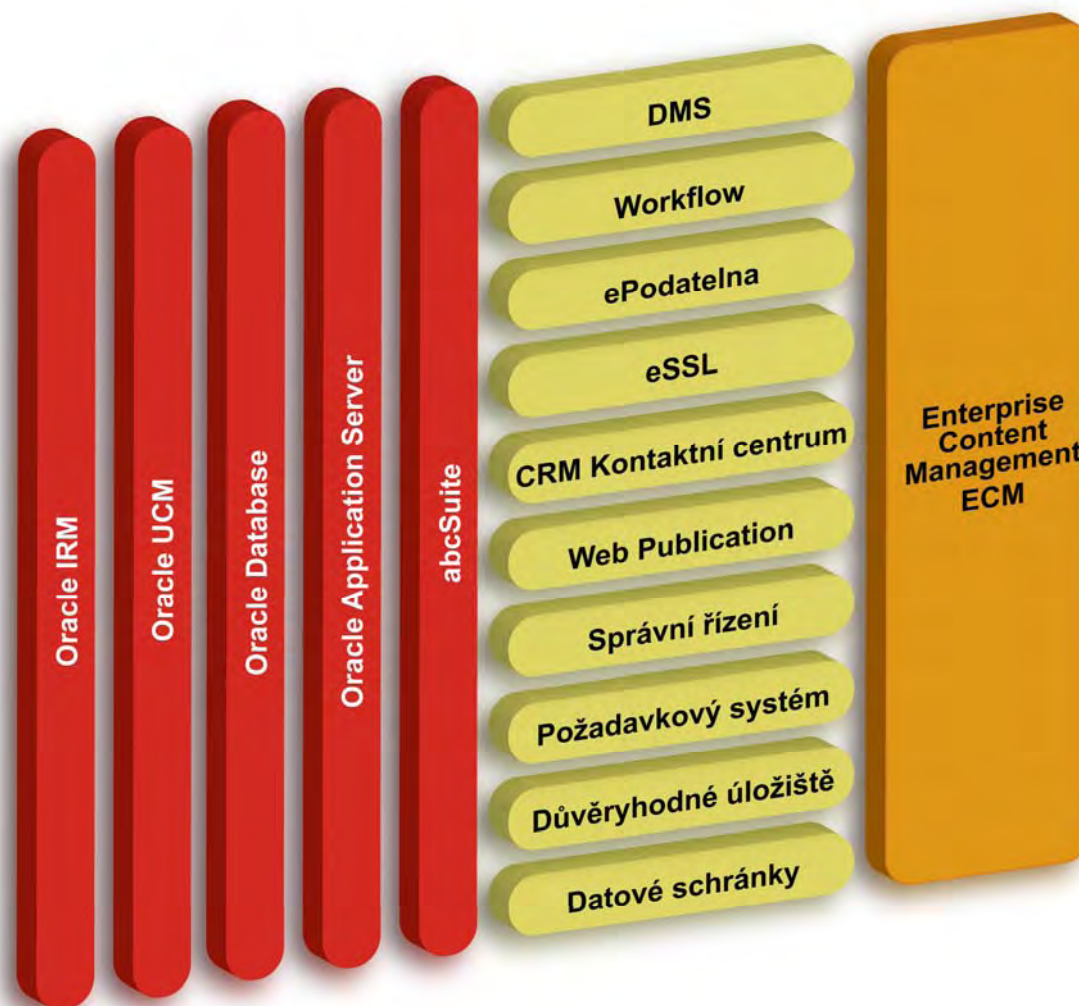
Oracle IRM

Oracle UCM

Oracle Database

Oracle Application Server

abcSuite

DMS

Workflow

ePodatelna

eSSL

CRM Kontaktní centrum

Web Publication

Správní řízení

Požadavkový systém

Důvěryhodné úložiště

Datové schránky

Enterprise Content Management ECM